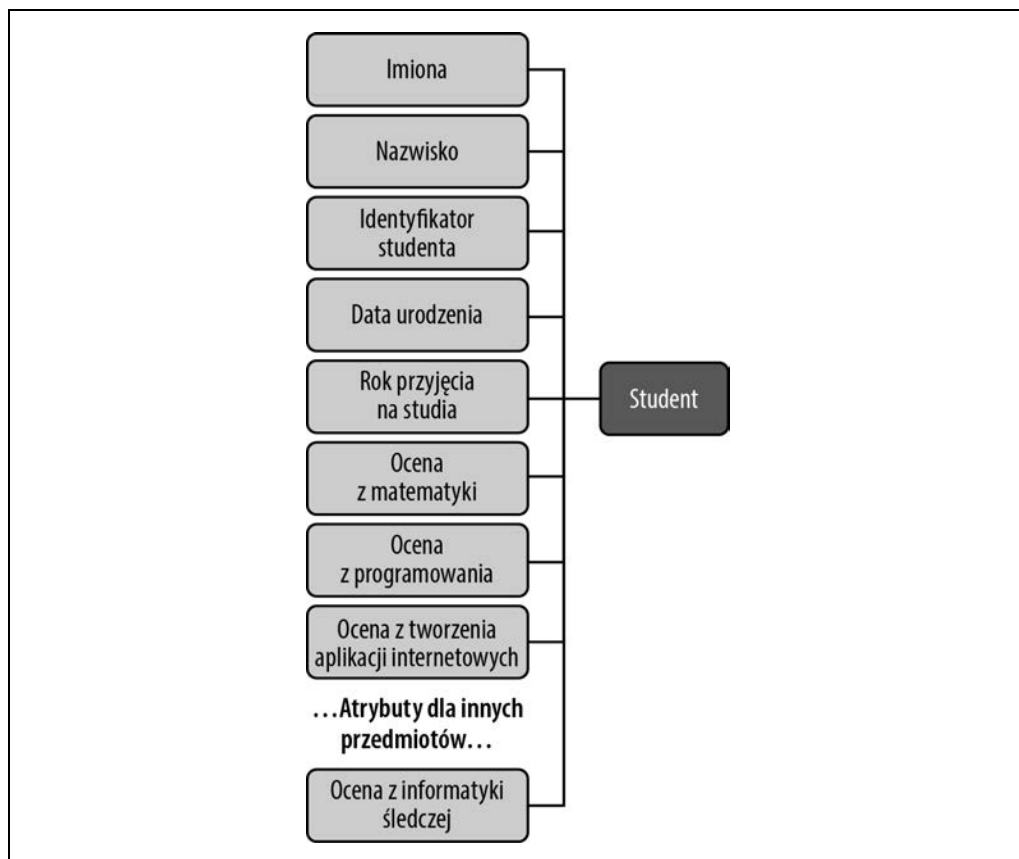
Imiona

Nazwisko

Identyfikator studenta

Data urodzenia

Rok przyjęcia na studia

Ocena z matematyki

Ocena z programowania

Ocena z tworzenia aplikacji internetowych

...Atrybuty dla innych przedmiotów...

Ocena z informatyki śledczej

Student